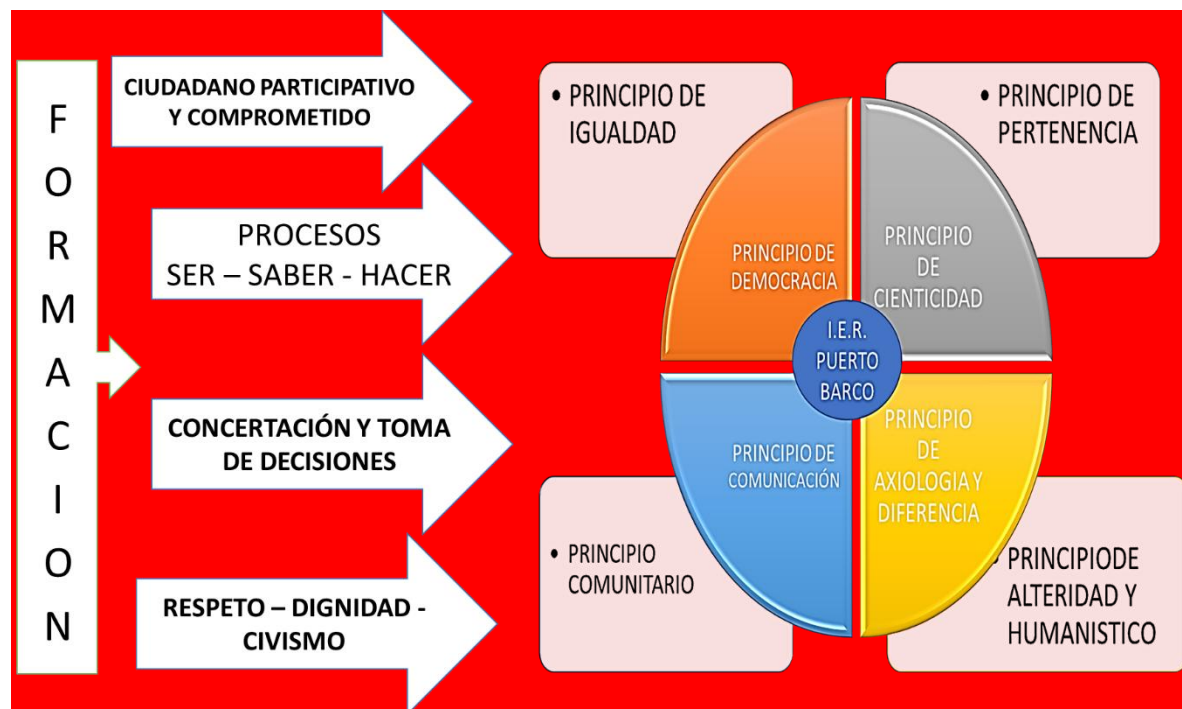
F O R M A C I O N

CIUDADANO PARTICIPATIVO Y COMPROMETIDO

PROCESOS SER – SABER - HACER

CONCERTACIÓN Y TOMA DE DECISIONES

RESPETO – DIGNIDAD - CIVISMO

• PRINCIPIO DE IGUALDAD

• PRINCIPIO DE PERTENENCIA

PRINCIPIO DE DEMOCRACIA

PRINCIPIO DE CIENTICIDAD

I.E.R. PUERTO BARCO

PRINCIPIO DE COMUNICACIÓN

PRINCIPIO DE AXIOLOGIA Y DIFERENCIA

• PRINCIPIO COMUNITARIO

• PRINCIPIODE ALTERIDAD Y HUMANISTICO